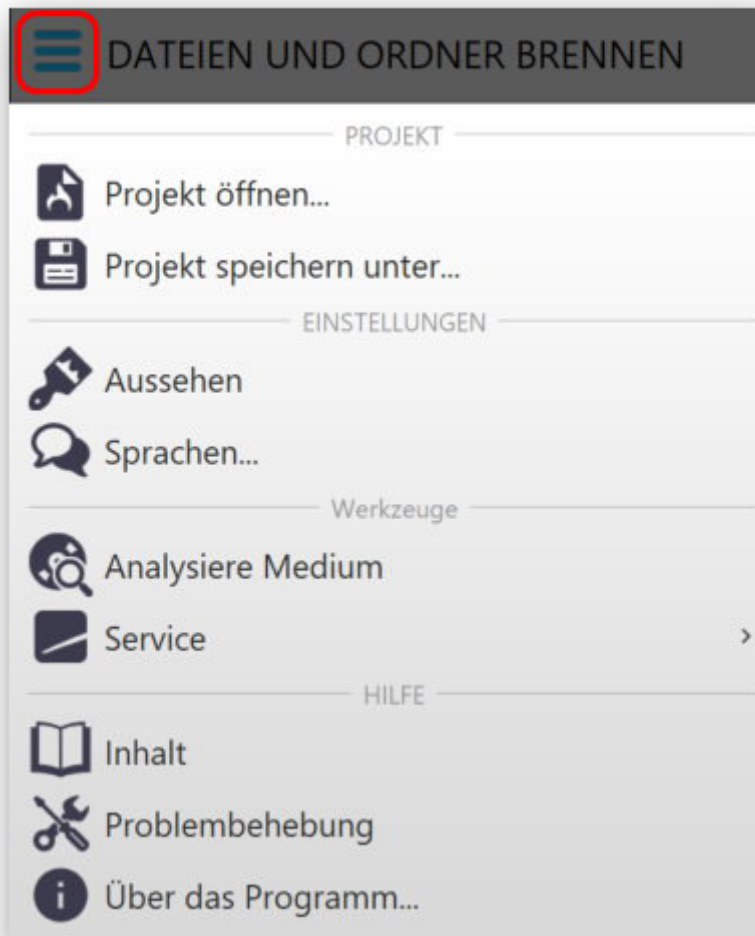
DATEIEN UND ORDNER BRENNEN

PROJEKT

Projekt öffnen...

Projekt speichern unter...

EINSTELLUNGEN

Aussehen

Sprachen...

Werkzeuge

Analysiere Medium

Service ›

HILFE

Inhalt

Problembehebung

Über das Programm...